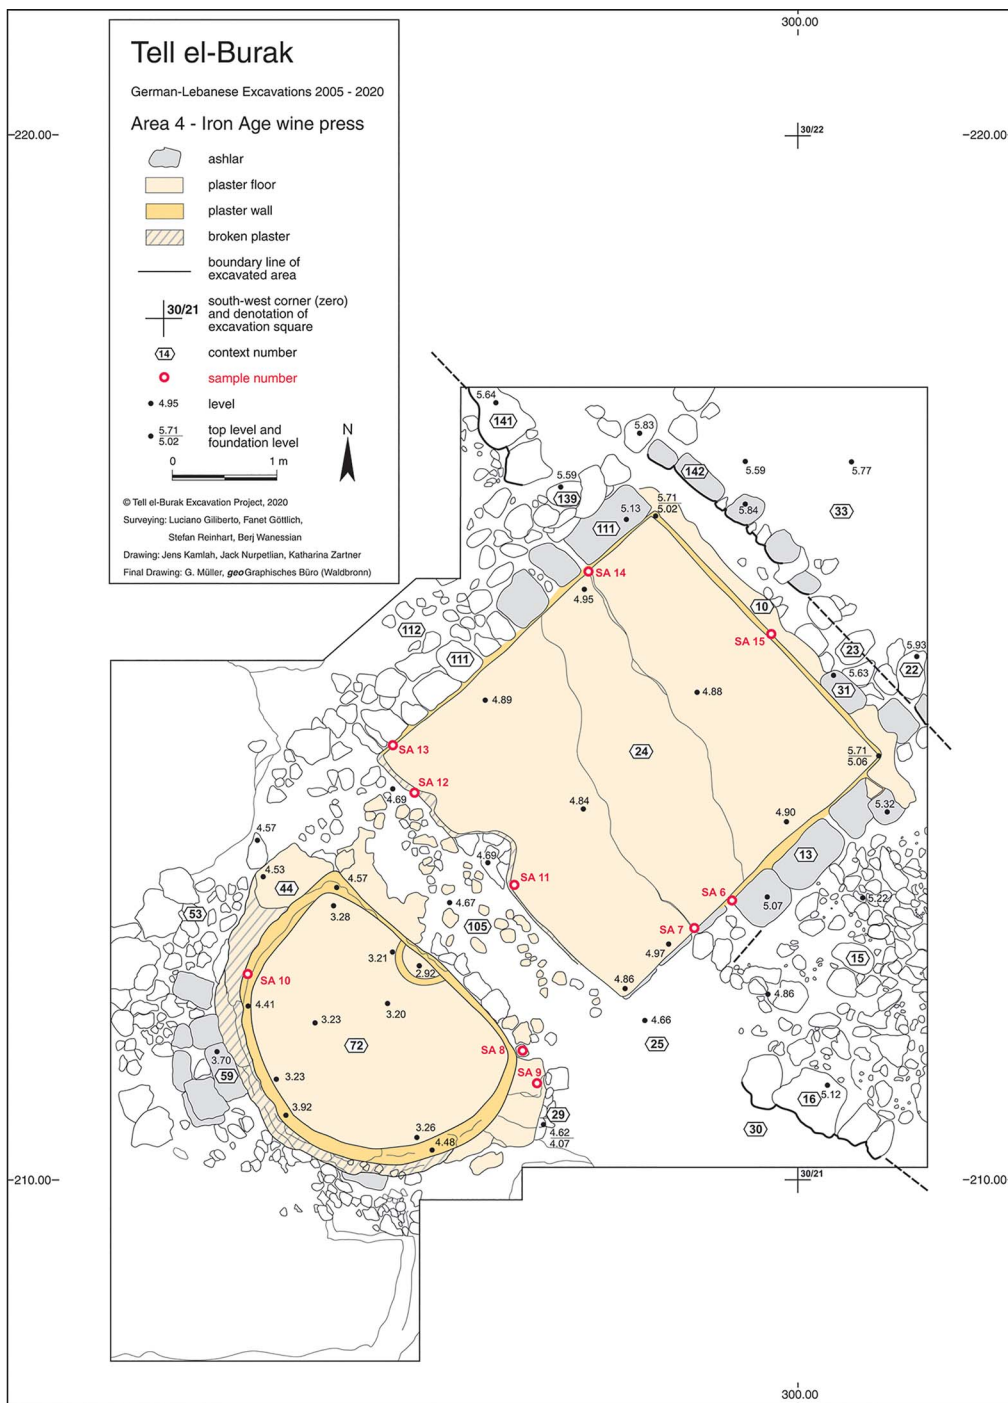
Tell el-Burak

German-Lebanese Excavations 2005 - 2020

Area 4 - Iron Age wine press

ashlar
plaster floor
plaster wall
broken plaster
boundary line of excavated area
30/21 south-west corner (zero) and denotation of excavation square
14 context number
sample number
• 4.95 level
• $\frac{5.71}{5.02}$ top level and foundation level

N

0 1 m

© Tell el-Burak Excavation Project, 2020
Surveying: Luciano Giliberto, Fanet Göttlich, Stefan Reinhart, Berj Wanessian
Drawing: Jens Kamlah, Jack Nurpetlian, Katharina Zartner
Final Drawing: G. Müller, geoGraphisches Büro (Waldbronn)

300.00
-220.00-
30/22
-220.00

5.64
141
5.83
142
5.59
5.77
5.59
139
5.13
$\frac{5.71}{5.02}$
5.84
33
111
SA 14
4.95
10
112
SA 15
5.93
23
22
111
5.63
31
4.89
4.88
SA 13
24
$\frac{5.71}{5.06}$
SA 12
4.69
4.84
5.32
4.90
4.57
13
4.69
4.53
SA 11
SA 6
44
4.57
5.22
3.28
4.67
5.07
53
105
SA 7
4.97
3.21
2.92
15
SA 10
4.86
4.86
4.41
3.20
4.66
3.23
72
25
3.70
SA 8
59
3.23
SA 9
5.12
16
3.92
29
3.26
$\frac{4.62}{4.07}$
30
4.48
-210.00-
30/21
-210.00
300.00